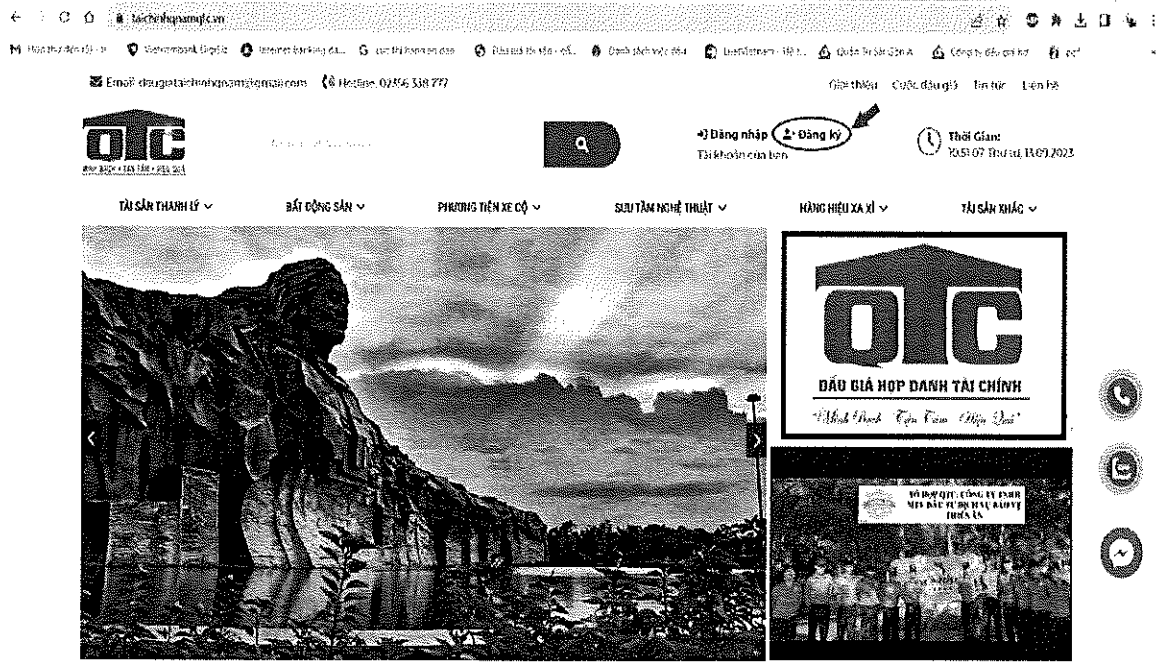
taichinhqnamqtc.vn

Email: daugiataichinhqnam@gmail.com Hotline: 02356 338 777

Giới thiệu Cuộc đấu giá Tin tức Liên hệ

QTC

Đăng nhập Đăng ký
Tài khoản của bạn

Thời Gian:
10:51:07 Thứ tư, 13/09/2023

TÀI SẢN THANH LÝ BẤT ĐỘNG SẢN PHƯƠNG TIỆN XE CỘ SƯU TẦM NGHỆ THUẬT HÀNG HIỆU XA XỈ TÀI SẢN KHÁC

QTC
ĐẤU GIÁ HỢP DANH TÀI CHÍNH
"Minh Bạch - Tận Tâm - Hiệu Quả"